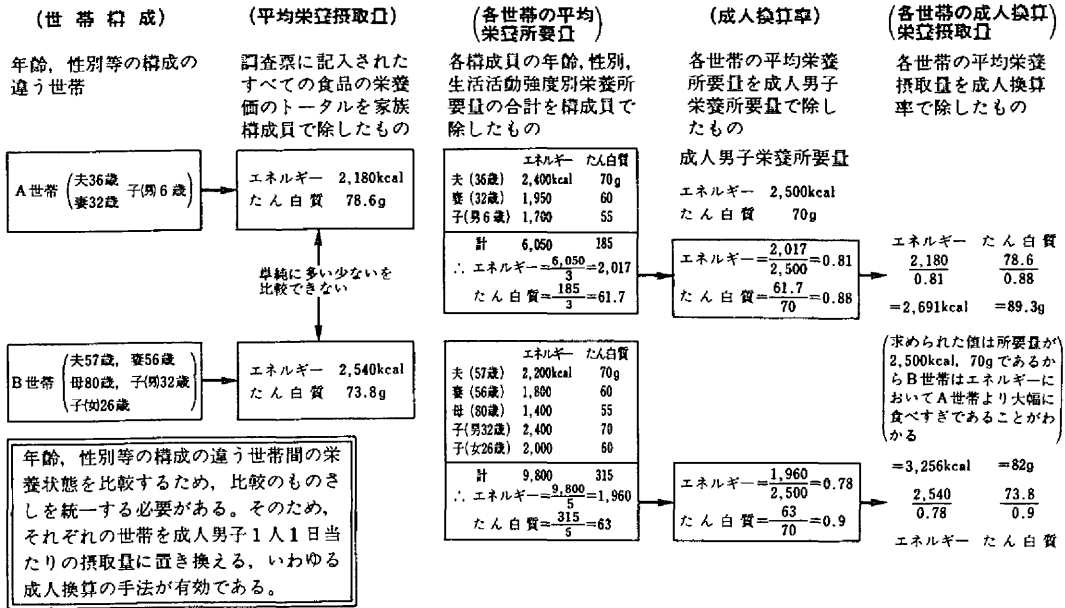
(世 帯 構 成)

年齢，性別等の構成の違う世帯

(平均栄養摂取量)

調査票に記入されたすべての食品の栄養価のトータルを家族構成員で除したもの

(各世帯の平均栄養所要量)

各構成員の年齢，性別，生活活動強度別栄養所要量の合計を構成員で除したもの

(成人換算率)

各世帯の平均栄養所要量を成人男子栄養所要量で除したもの

(各世帯の成人換算栄養摂取量)

各世帯の平均栄養摂取量を成人換算率で除したもの

A世帯 (夫36歳 妻32歳 子(男)6歳)

エネルギー 2,180kcal
たん白質 78.6g

| | エネルギー | たん白質 |
|---|---|---|
| 夫 (36歳) | 2,400kcal | 70g |
| 妻 (32歳) | 1,950 | 60 |
| 子(男6歳) | 1,700 | 55 |

計 6,050 185
∴ エネルギー$=\frac{6,050}{3}=2,017$
たん白質$=\frac{185}{3}=61.7$

成人男子栄養所要量
エネルギー 2,500kcal
たん白質 70g

エネルギー$=\frac{2,017}{2,500}=0.81$
たん白質$=\frac{61.7}{70}=0.88$

エネルギー たん白質
$\frac{2,180}{0.81}$ $\frac{78.6}{0.88}$
$=2,691$kcal $=89.3$g

単純に多い少ないを比較できない

B世帯 (夫57歳，妻56歳 母80歳，子(男)32歳 子(女)26歳)

エネルギー 2,540kcal
たん白質 73.8g

| | エネルギー | たん白質 |
|---|---|---|
| 夫 (57歳) | 2,200kcal | 70g |
| 妻 (56歳) | 1,800 | 60 |
| 母 (80歳) | 1,400 | 55 |
| 子(男32歳) | 2,400 | 70 |
| 子(女26歳) | 2,000 | 60 |

計 9,800 315
∴ エネルギー$=\frac{9,800}{5}=1,960$
たん白質$=\frac{315}{5}=63$

エネルギー$=\frac{1,960}{2,500}=0.78$
たん白質$=\frac{63}{70}=0.9$

(求められた値は所要量が2,500kcal，70gであるからB世帯はエネルギーにおいてA世帯より大幅に食べすぎであることがわかる)

$=3,256$kcal $=82$g
$\frac{2,540}{0.78}$ $\frac{73.8}{0.9}$
エネルギー たん白質

年齢，性別等の構成の違う世帯間の栄養状態を比較するため，比較のものさしを統一する必要がある。そのため，それぞれの世帯を成人男子1人1日当たりの摂取量に置き換える，いわゆる成人換算の手法が有効である。